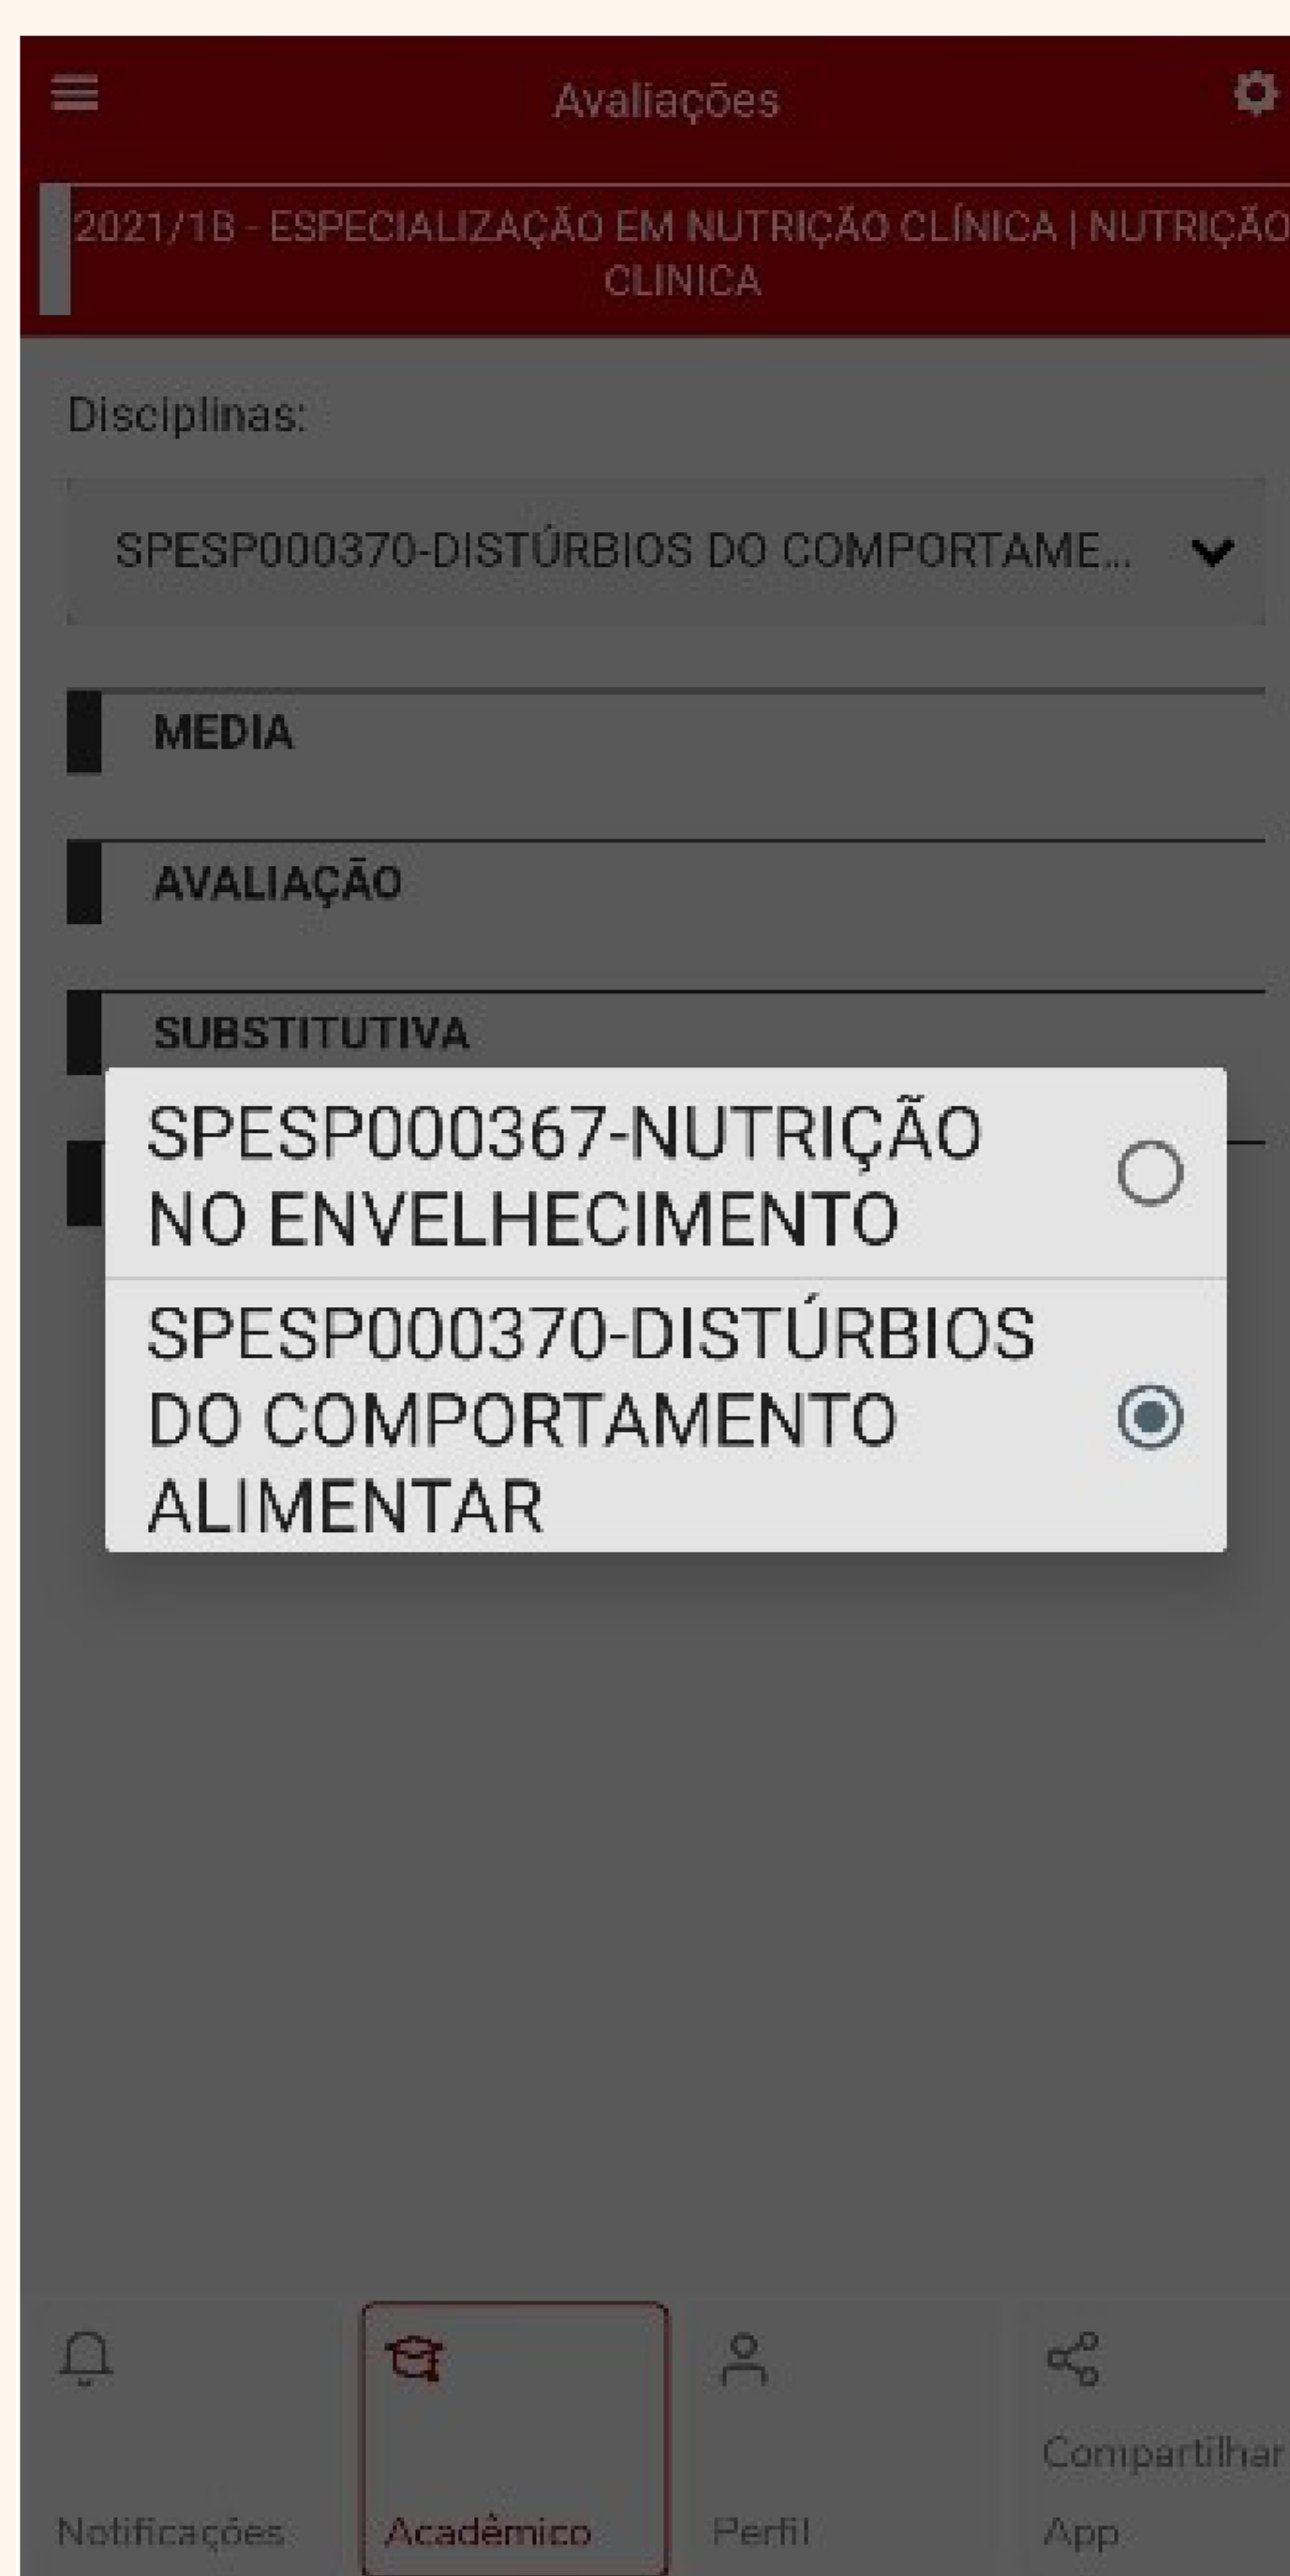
Avaliações

2021/1B - ESPECIALIZAÇÃO EM NUTRIÇÃO CLÍNICA | NUTRIÇÃO CLINICA

Disciplinas:

SPESP000370-DISTÚRBIOS DO COMPORTAME...

MEDIA

AVALIAÇÃO

SUBSTITUTIVA

SPESP000367-NUTRIÇÃO NO ENVELHECIMENTO

SPESP000370-DISTÚRBIOS DO COMPORTAMENTO ALIMENTAR

Notificações

Acadêmico

Perfil

Compartilhar App